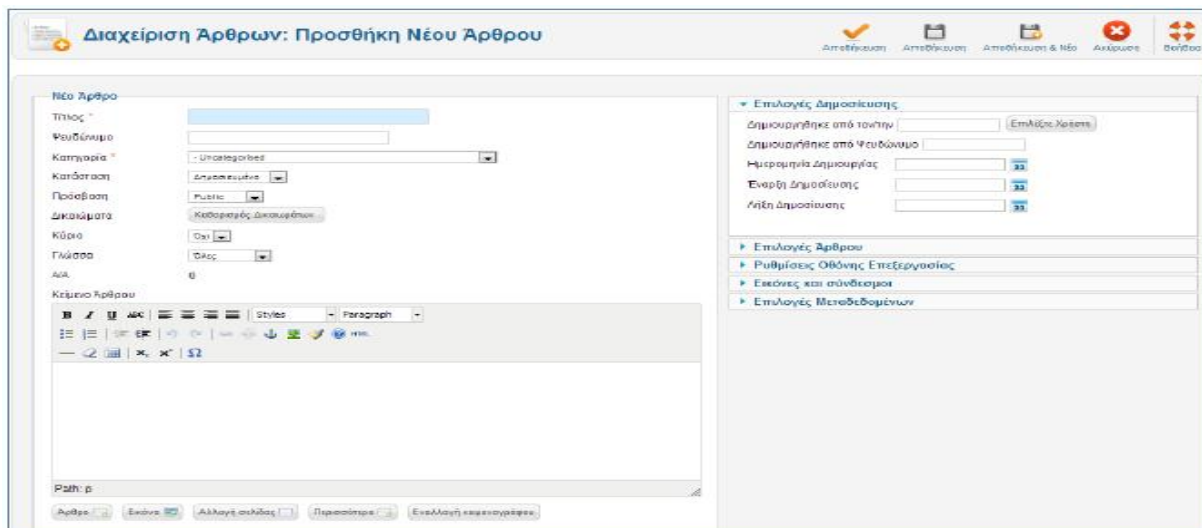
Διαχείριση Άρθρων: Προσθήκη Νέου Άρθρου

Αποθήκευση Αποθήκευση Αποθήκευση & Νέο Ακύρωση Βοήθεια

Νέο Άρθρο

Τίτλος *

Ψευδώνυμο

Κατηγορία * - Uncategorised

Κατάσταση Δημοσιευμένο

Πρόσβαση Public

Δικαιώματα Καθορισμός Δικαιωμάτων

Κύριο Όχι

Γλώσσα Όλες

A/A 0

Κείμενο Άρθρου

Styles Paragraph

Path: p

Άρθρο Εικόνα Αλλαγή σελίδας Περισσότερα Εναλλαγή κειμενογράφου

▾ Επιλογές Δημοσίευσης

Δημιουργήθηκε από τον/την Επιλέξτε Χρήστη

Δημιουργήθηκε από Ψευδώνυμο

Ημερομηνία Δημιουργίας

Έναρξη Δημοσίευσης

Λήξη Δημοσίευσης

▸ Επιλογές Άρθρου

▸ Ρυθμίσεις Οθόνης Επεξεργασίας

▸ Εικόνες και σύνδεσμοι

▸ Επιλογές Μεταδεδομένων